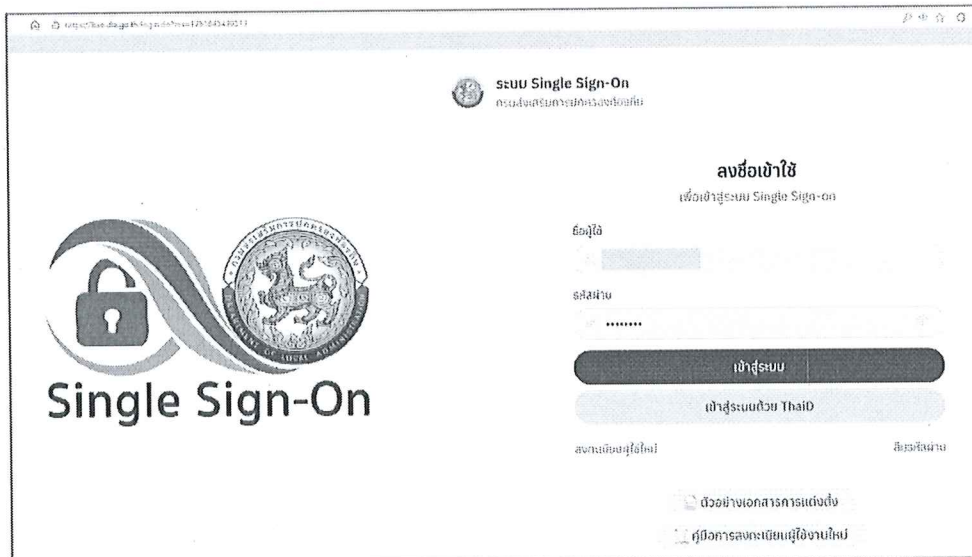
ระบบ Single Sign-On
กรมส่งเสริมการปกครองท้องถิ่น

Single Sign-On

ลงชื่อเข้าใช้
เพื่อเข้าสู่ระบบ Single Sign-on

ชื่อผู้ใช้

รหัสผ่าน
••••••••

เข้าสู่ระบบ

เข้าสู่ระบบด้วย ThaiD

ลงทะเบียนผู้ใช้ใหม่

ลืมรหัสผ่าน

ตัวอย่างเอกสารการแต่งตั้ง

คู่มือการลงทะเบียนผู้ใช้งานใหม่